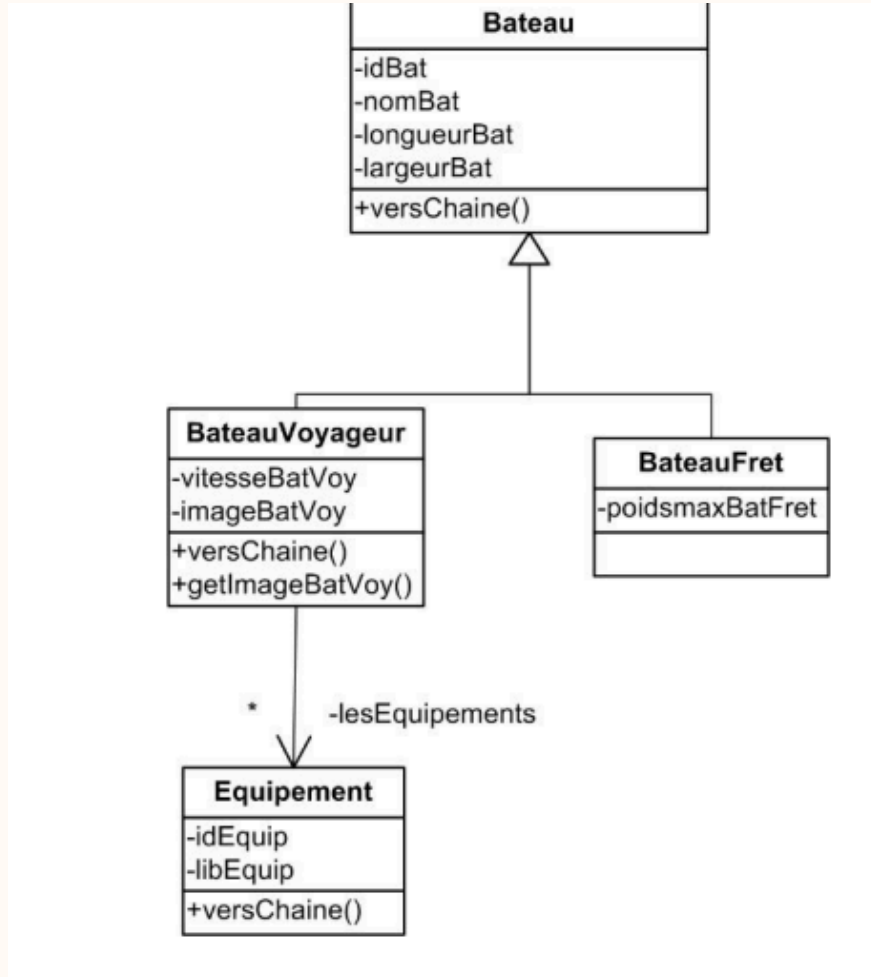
Bateau
-idBat
-nomBat
-longueurBat
-largeurBat
+versChaine()

BateauVoyageur
-vitesseBatVoy
-imageBatVoy
+versChaine()
+getImageBatVoy()

BateauFret
-poidsmaxBatFret

*
-lesEquipements

Equipement
-idEquip
-libEquip
+versChaine()